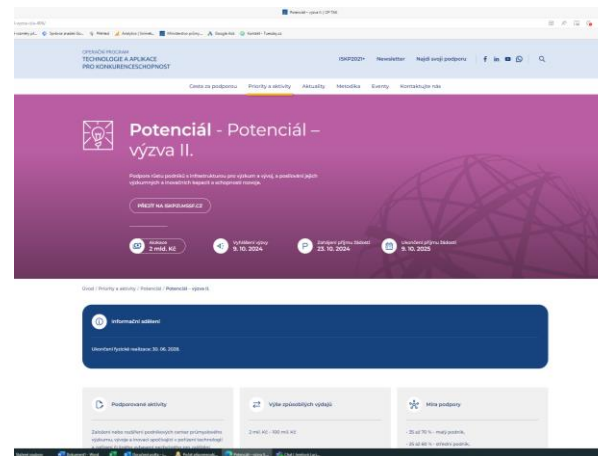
Potenciál - výzva II. | OP TAK

OPERAČNÍ PROGRAM
TECHNOLOGIE A APLIKACE
PRO KONKURENCESCHOPNOST

ISKP2021+ Newsletter Najdi svoji podporu

Cesta za podporou Priority a aktivity Aktuality Metodika Eventy Kontaktujte nás

Potenciál - Potenciál – výzva II.

Podpora růstu podniků v infrastruktuře pro výzkum a vývoj, a posilování jejich výzkumných a inovačních kapacit a schopnosti rozvoje.

PŘEČÍST NA ISKP21.MSSF.CZ

Alokace 2 mld. Kč

Vyhlášení výzvy 9. 10. 2024

Zahájení příjmu žádostí 23. 10. 2024

Ukončení příjmu žádostí 9. 10. 2025

Úvod / Priority a aktivity / Potenciál / Potenciál – výzva II.

Informační sdělení

Ukončení fyzické realizace: 30. 06. 2028.

Podporované aktivity

Zařízení nebo rozšíření podnikových center průmyslového výzkumu, vývoje a inovací společností a pořízení technologií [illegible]

Výše způsobilých výdajů

2 mil. Kč - 100 mil. Kč

Míra podpory

- 35 až 70 % - malý podnik,
- 35 až 60 % - střední podnik,